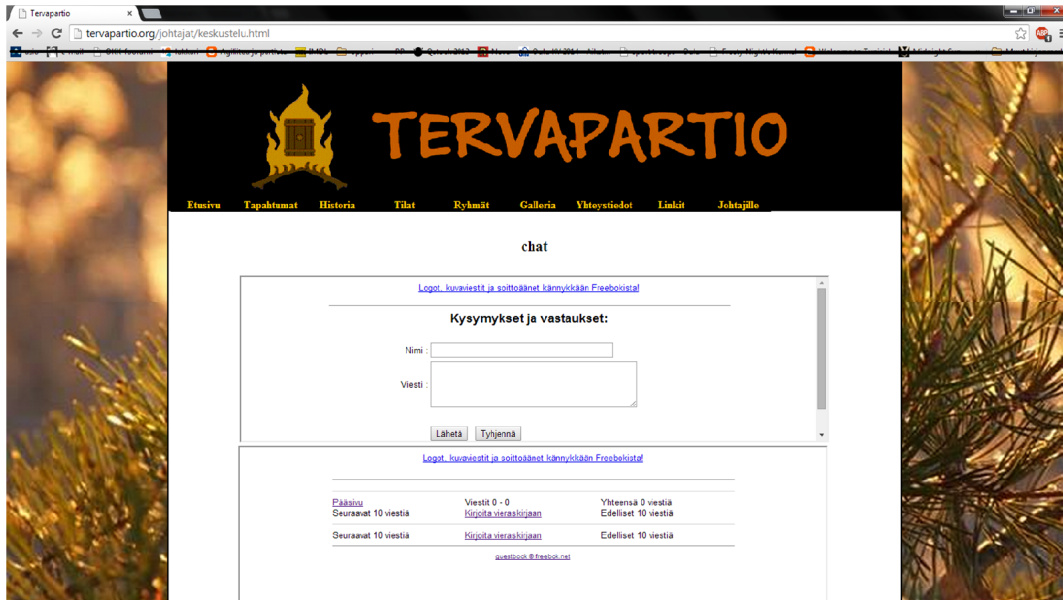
Tervapartio
tervapartio.org/johtajat/keskustelu.html

TERVAPARTIO

Etusivu Tapahtumat Historia Tilat Ryhmät Galleria Yhteystiedot Linkit Johtajille

chat

Logot, kuvaviestit ja soittoäänet kännykkään Freebokista!

Kysymykset ja vastaukset:

Nimi :

Viesti :

Lähetä Tyhjennä

Logot, kuvaviestit ja soittoäänet kännykkään Freebokista!

| | | |
|---|---|---|
| Pääsivu | Viestit 0 - 0 | Yhteensä 0 viestiä |
| Seuraavat 10 viestiä | Kirjoita vieraskirjaan | Edelliset 10 viestiä |
| Seuraavat 10 viestiä | Kirjoita vieraskirjaan | Edelliset 10 viestiä |

guestbook @ freebok.net